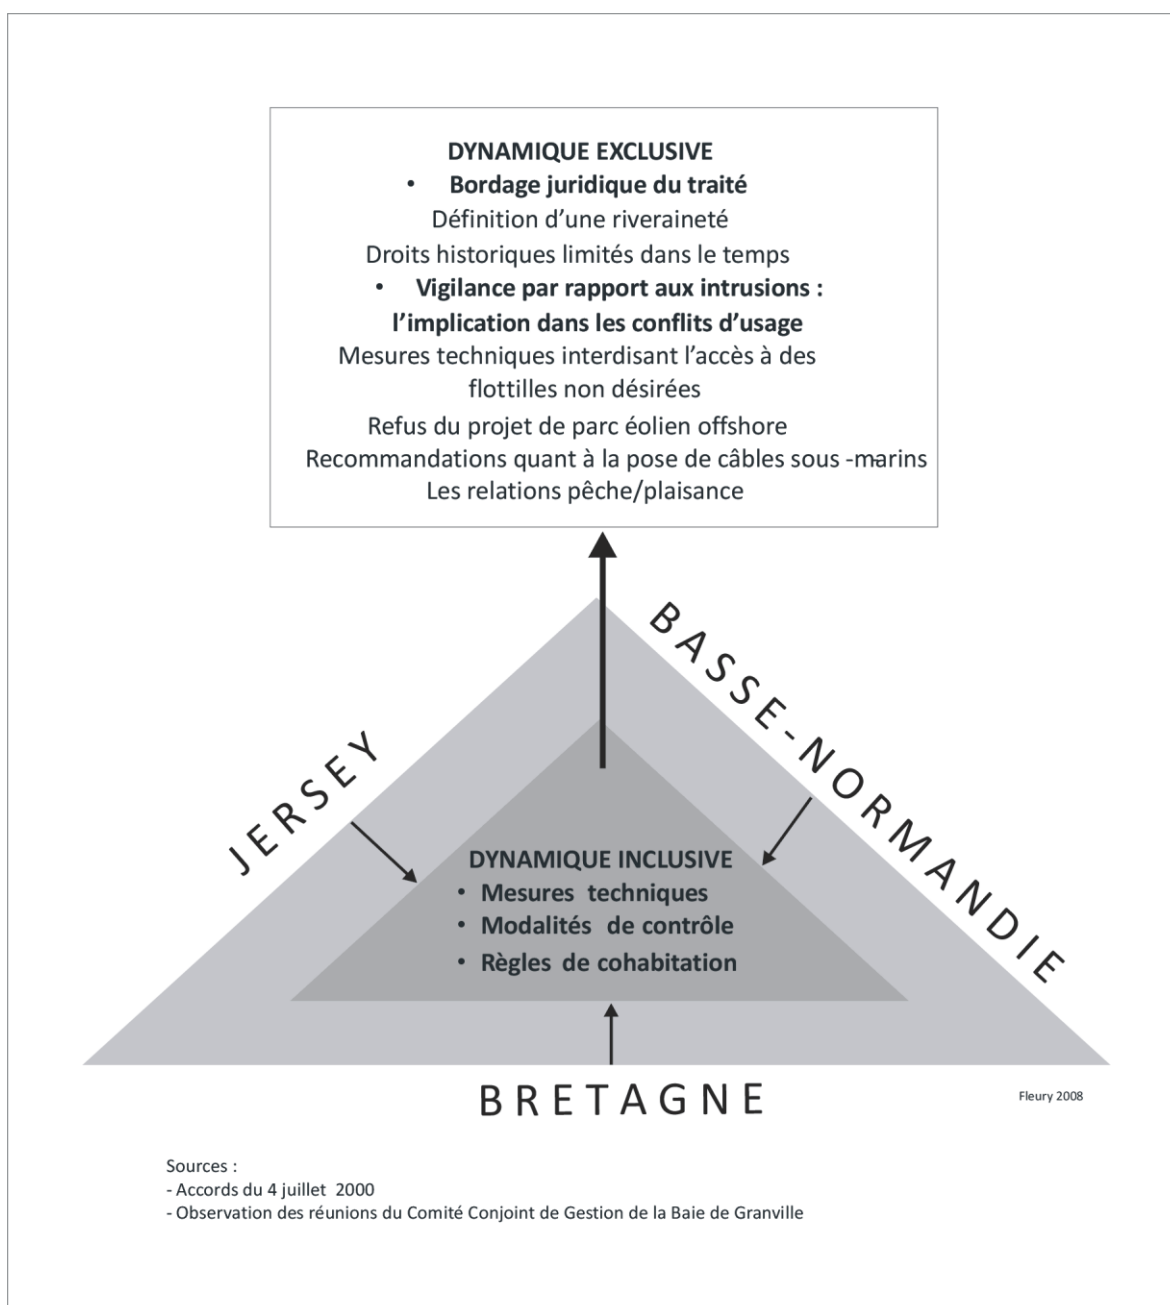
DYNAMIQUE EXCLUSIVE

• Bordage juridique du traité

Définition d'une riveraineté

Droits historiques limités dans le temps

• Vigilance par rapport aux intrusions : l'implication dans les conflits d'usage

Mesures techniques interdisant l'accès à des flottilles non désirées

Refus du projet de parc éolien offshore

Recommandations quant à la pose de câbles sous -marins

Les relations pêche/plaisance

JERSEY

BASSE-NORMANDIE

DYNAMIQUE INCLUSIVE

• Mesures techniques

• Modalités de contrôle

• Règles de cohabitation

BRETAGNE

Fleury 2008

Sources :
- Accords du 4 juillet 2000
- Observation des réunions du Comité Conjoint de Gestion de la Baie de Granville